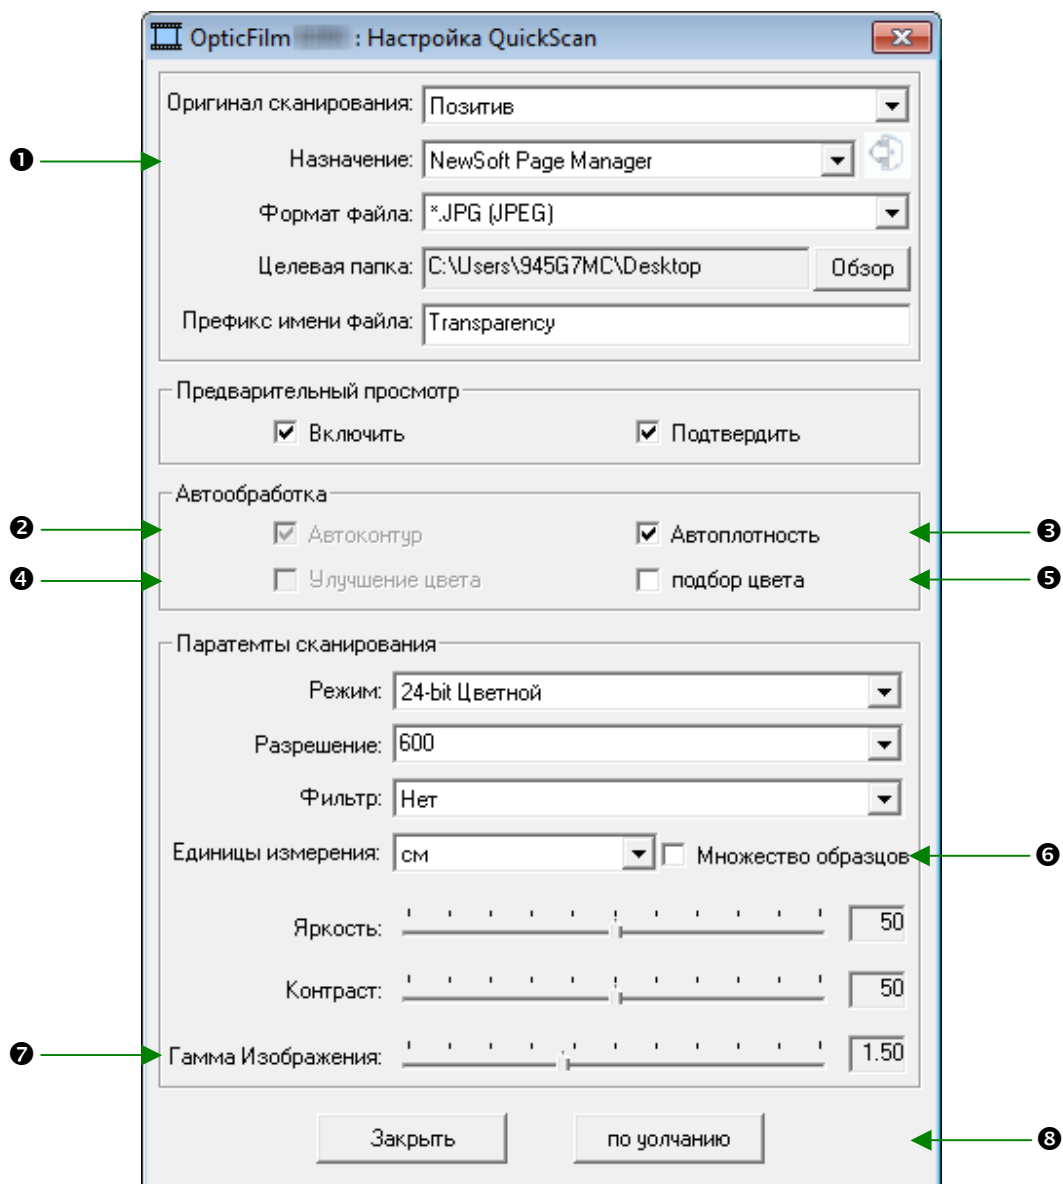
OpticFilm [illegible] : Настройка QuickScan

❶
Оригинал сканирования: Позитив
Назначение: NewSoft Page Manager
Формат файла: *.JPG (JPEG)
Целевая папка: C:\Users\945G7MC\Desktop
Обзор
Префикс имени файла: Transparency

Предварительный просмотр
Включить
Подтвердить

Автообработка
❷ Автоконтур
Автоплотность ❸
❹ Улучшение цвета
подбор цвета ❺

Паратемты сканирования
Режим: 24-bit Цветной
Разрешение: 600
Фильтр: Нет
Единицы измерения: см
Множество образцов ❻
Яркость: 50
Контраст: 50
❼ Гамма Изображения: 1.50

Закрыть
по уолчанию
❽